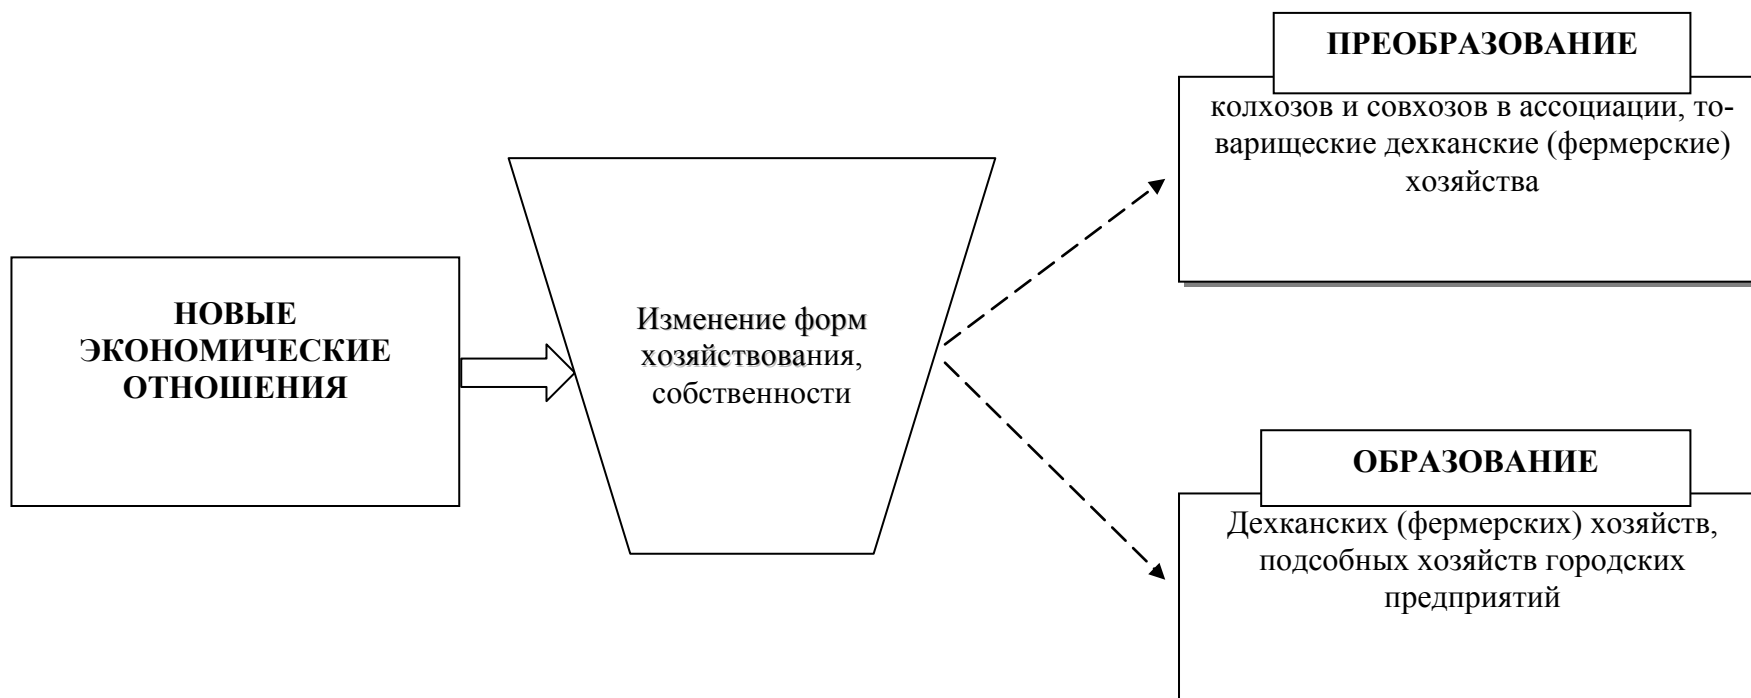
НОВЫЕ ЭКОНОМИЧЕСКИЕ ОТНОШЕНИЯ

Изменение форм хозяйствования, собственности

ПРЕОБРАЗОВАНИЕ

колхозов и совхозов в ассоциации, товарищеские дехканские (фермерские) хозяйства

ОБРАЗОВАНИЕ

Дехканских (фермерских) хозяйств, подсобных хозяйств городских предприятий